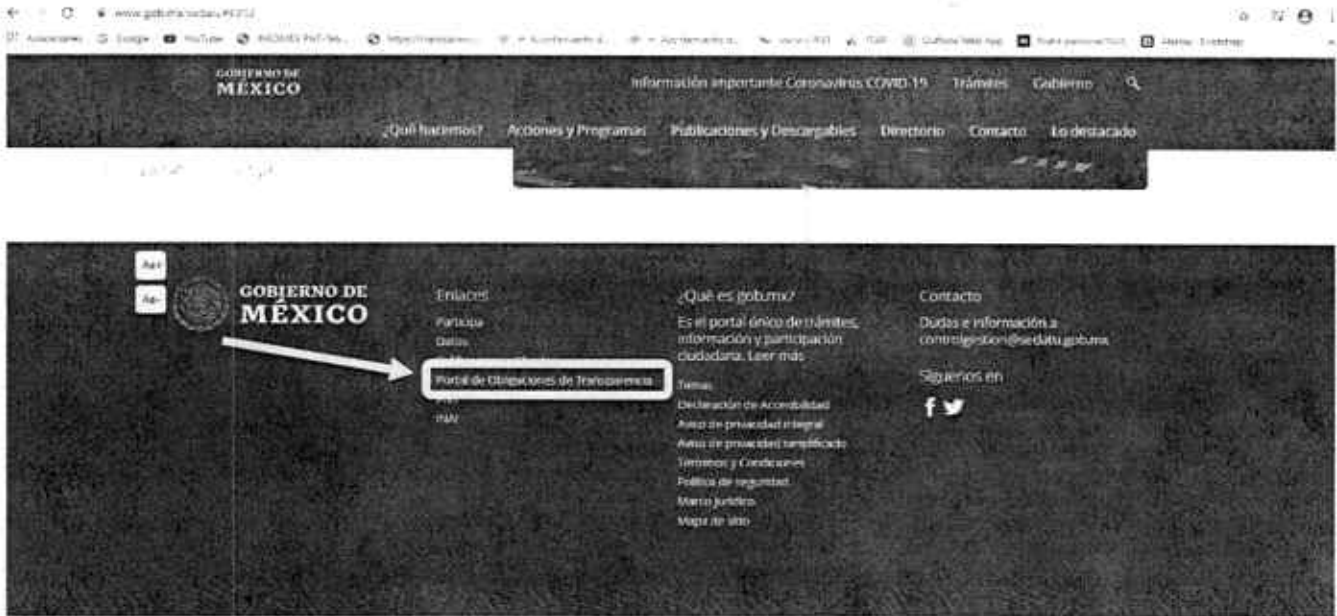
www.gob.mx/sedatu#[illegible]

Aplicaciones Google YouTube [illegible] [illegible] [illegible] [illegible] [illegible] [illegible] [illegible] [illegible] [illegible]

GOBIERNO DE MÉXICO

Información importante Coronavirus COVID-19 Trámites Gobierno

¿Qué hacemos? Acciones y Programas Publicaciones y Descargables Directorio Contacto Lo destacado

A+

A-

GOBIERNO DE MÉXICO

Enlaces

Participa

Datos

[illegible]

Portal de Obligaciones de Transparencia

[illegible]

INAI

¿Qué es gob.mx?

Es el portal único de trámites, información y participación ciudadana. Leer más

Temas

Declaración de Accesibilidad

Aviso de privacidad integral

Aviso de privacidad simplificado

Términos y Condiciones

Política de seguridad

Marco Jurídico

Mapa de sitio

Contacto

Dudas e información a controlgestion@sedatu.gob.mx

Síguenos en